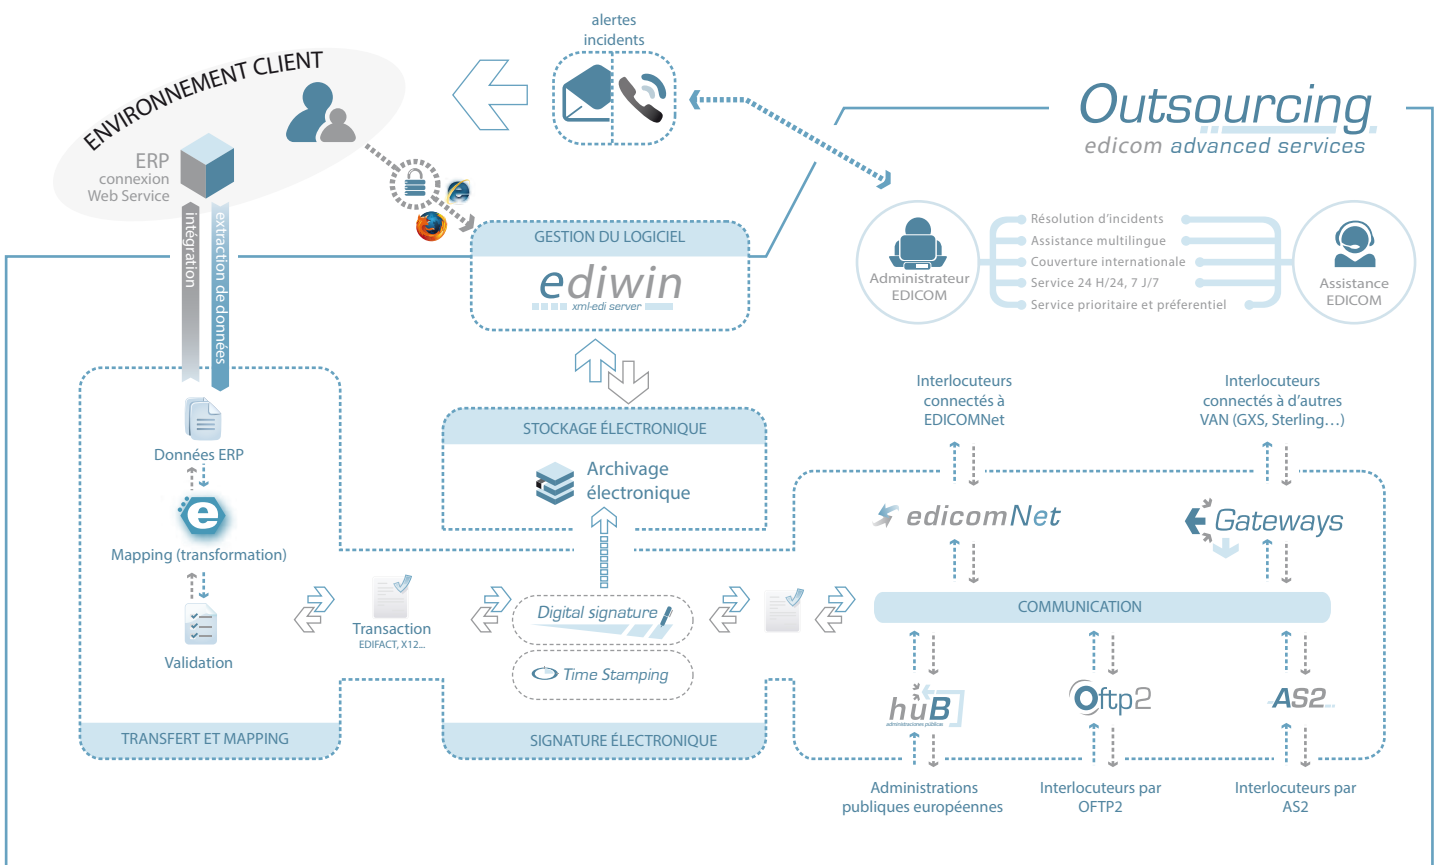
ENVIRONNEMENT CLIENT

ERP
connexion
Web Service

intégration

extraction de données

alertes
incidents

Outsourcing
edicom advanced services

GESTION DU LOGICIEL
ediwin
xml-edi server

Administrateur
EDICOM

Résolution d'incidents
Assistance multilingue
Couverture internationale
Service 24 H/24, 7 J/7
Service prioritaire et préferentiel

Assistance
EDICOM

STOCKAGE ÉLECTRONIQUE
Archivage
électronique

Données ERP

Mapping (transformation)

Validation

Transaction
EDIFACT, X12...

Digital signature

Time Stamping

TRANSFERT ET MAPPING

SIGNATURE ÉLECTRONIQUE

Interlocuteurs
connectés à
EDICOMNet

Interlocuteurs
connectés à d'autres
VAN (GXS, Sterling…)

edicomNet

Gateways

COMMUNICATION

huB
administraciones públicas

Oftp2

AS2

Administrations
publiques européennes

Interlocuteurs par
OFTP2

Interlocuteurs par
AS2